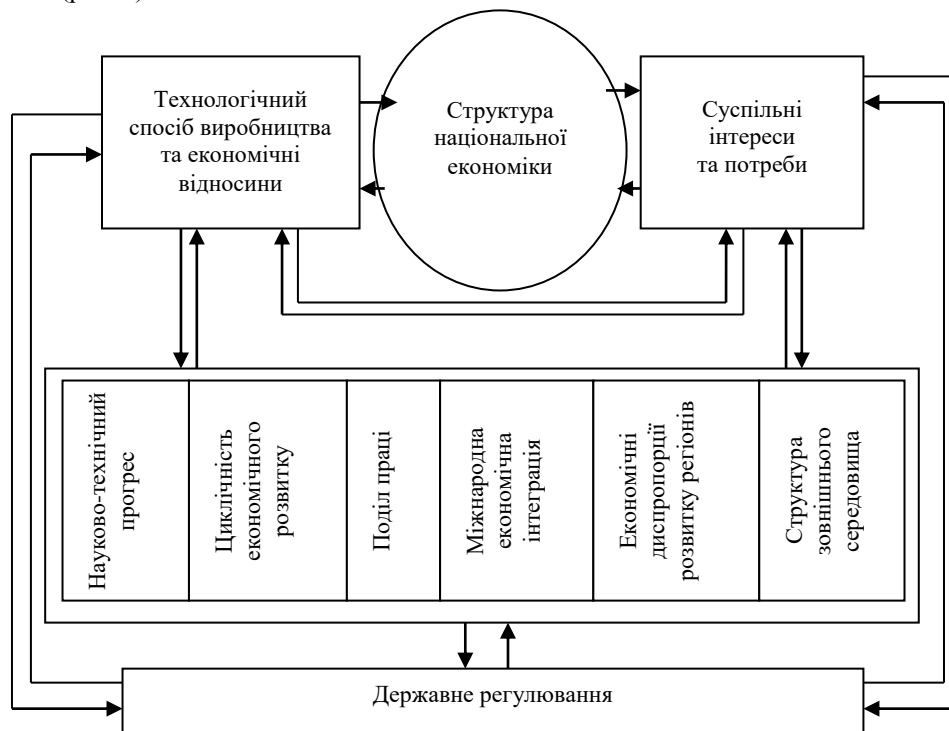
Технологічний спосіб виробництва та економічні відносини

Структура національної економіки

Суспільні інтереси та потреби

Науково-технічний прогрес

Циклічність економічного розвитку

Поділ праці

Міжнародна економічна інтеграція

Економічні диспропорції розвитку регіонів

Структура зовнішнього середовища

Державне регулювання